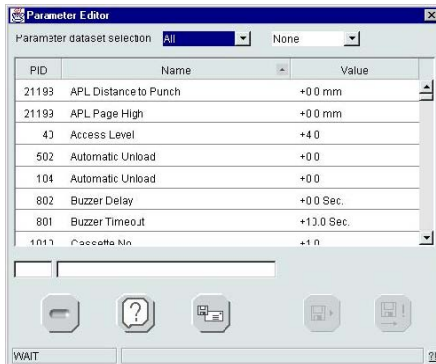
Parameter Editor

Parameter dataset selection All None

| PID | Name | Value |
|---|---|---|
| 21193 | APL Distance to Punch | +0.0 mm |
| 21193 | APL Page High | +0.0 mm |
| 40 | Access Level | +4.0 |
| 502 | Automatic Unload | +0.0 |
| 104 | Automatic Unload | +0.0 |
| 802 | Buzzer Delay | +0.0 Sec. |
| 801 | Buzzer Timeout | +10.0 Sec. |
| 1012 | Cassette No. | +1.0 |

WAIT